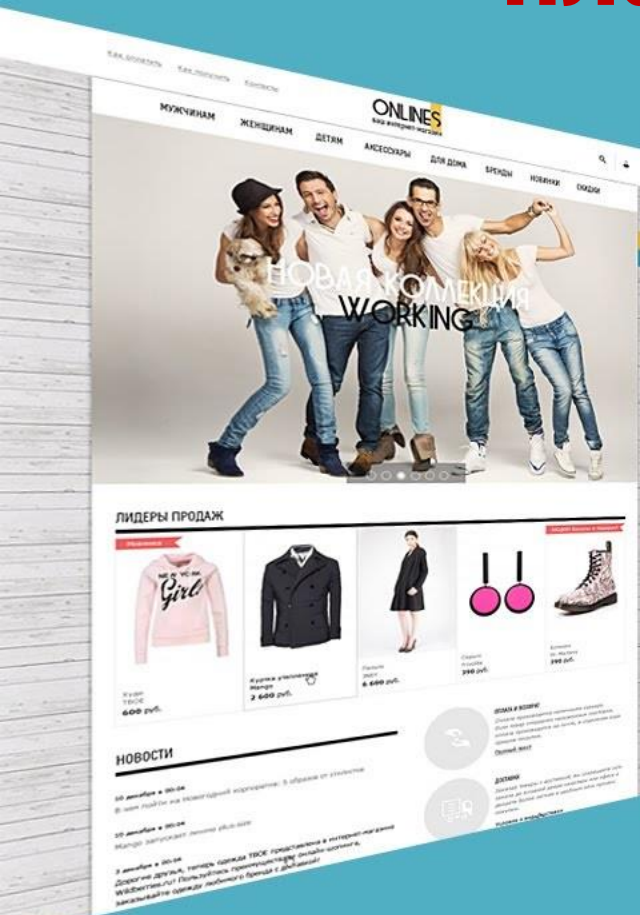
Как оплатить Как получить Контакты

ONLINES
ваш интернет-магазин

МУЖЧИНАМ ЖЕНЩИНАМ ДЕТЯМ АКСЕССУАРЫ ДЛЯ ДОМА БРЕНДЫ НОВИНКИ СКИДКИ

НОВАЯ КОЛЛЕКЦИЯ
WORKING

ЛИДЕРЫ ПРОДАЖ

Худи
TBOE
600 руб.

Куртка утепленная
Mango
2 600 руб.

Пальто
Zarr
6 690 руб.

Серьги
Accessorize
390 руб.

Ботинки
Dr. Martens
790 руб.

НОВОСТИ

10 декабря в 20:26
В чем пойти на Новогодний корпоратив: 5 образов от стилистов

10 декабря в 20:26
Mango запускает линию plus-size

7 декабря в 20:26
Дорогие друзья, теперь одежда TBOE представлена в интернет-магазине Wildberries.ru! Пользуйтесь преимуществами онлайн-шопинга, заказывайте одежду любимого бренда с доставкой!

ОПЛАТА И ВОЗВРАТ
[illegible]

Полный текст

ДОСТАВКА
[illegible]

Условия и возврат